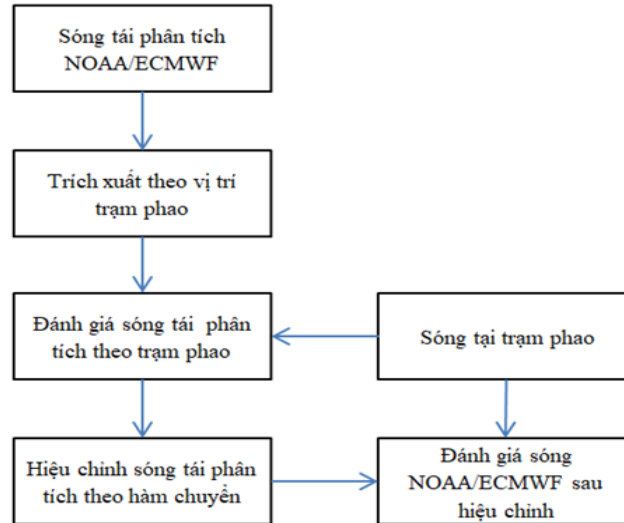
Sóng tái phân tích NOAA/ECMWF

Trích xuất theo vị trí trạm phao

Đánh giá sóng tái phân tích theo trạm phao

Sóng tại trạm phao

Hiệu chỉnh sóng tái phân tích theo hàm chuyển

Đánh giá sóng NOAA/ECMWF sau hiệu chỉnh